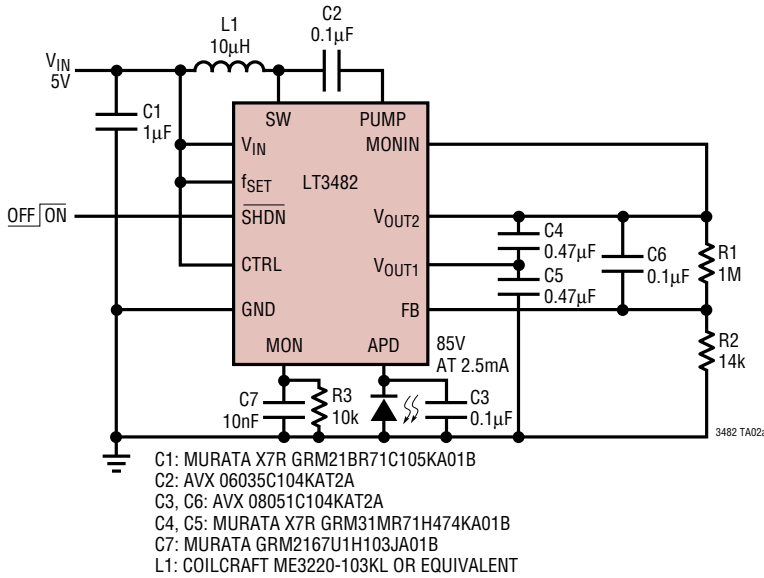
L1
10μH

C2
0.1μF

$V_{IN}$
5V

C1
1μF

SW
PUMP
$V_{IN}$
MONIN
$f_{SET}$
LT3482
OFF ON
$\overline{SHDN}$
$V_{OUT2}$
CTRL
$V_{OUT1}$
GND
FB
MON
APD

C4
0.47μF
C5
0.47μF
C6
0.1μF
R1
1M
R2
14k

85V
AT 2.5mA

C7
10nF
R3
10k
C3
0.1μF

3482 TA02a

C1: MURATA X7R GRM21BR71C105KA01B
C2: AVX 06035C104KAT2A
C3, C6: AVX 08051C104KAT2A
C4, C5: MURATA X7R GRM31MR71H474KA01B
C7: MURATA GRM2167U1H103JA01B
L1: COILCRAFT ME3220-103KL OR EQUIVALENT